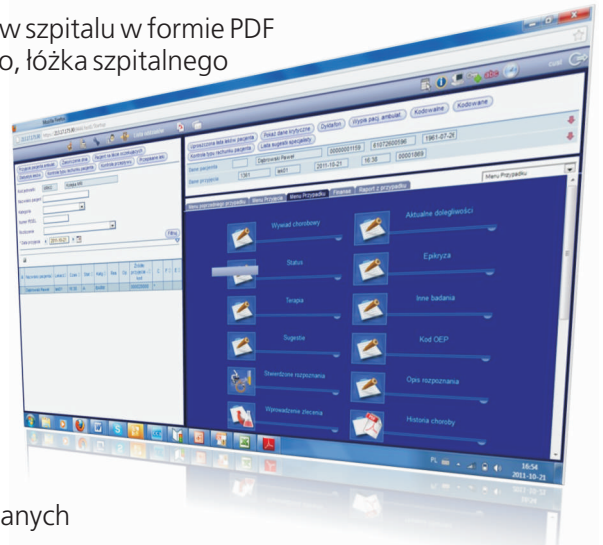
w szpitalu w formie PDF
o, łóżka szpitalnego

Wywiad chorobowy
Aktualne dolegliwości
Status
Epikryza
Terapia
Inne badania
Sugestie
Kod OEP
Stwierdzone rozpoznania
Opis rozpoznania
Wprowadzenie zlecenia
Historia choroby

Menu Przypadku
Menu Przypadku
Finanse
Raport z przypadku

Zdrowiecki Paweł
2011-10-21
16:38
00001869
1961-07-26

Wypis pacj. ambulat.
Kodowane
Kodowane
Dyktafon

PL
16:54
2011-10-21

Exit

anych